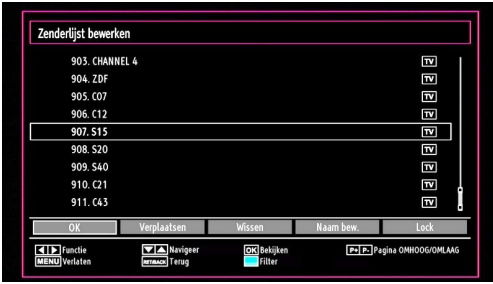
Zenderlijst bewerken

903. CHANNEL 4 TV
904. ZDF TV
905. C07 TV
906. C12 TV
907. S15 TV
908. S20 TV
909. S40 TV
910. C21 TV
911. C43 TV

OK | Verplaatsen | Wissen | Naam bew. | Lock

Functie
MENU Verlaten
Navigeer
RET/BACK Terug
OK Bekijken
Filter
P+ P- Pagina OMHOOG/OMLAAG